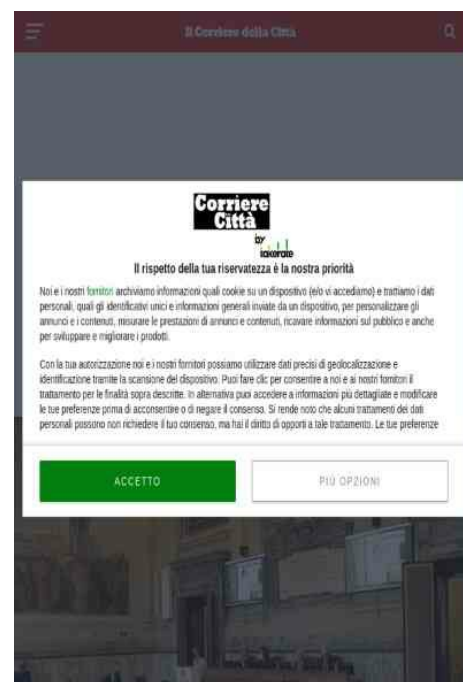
Il Corriere della Città

Corriere Città

by lokorale

Il rispetto della tua riservatezza è la nostra priorità

Noi e i nostri fornitori archiviamo informazioni quali cookie su un dispositivo (e/o vi accediamo) e trattiamo i dati personali, quali gli identificativi unici e informazioni generali inviate da un dispositivo, per personalizzare gli annunci e i contenuti, misurare le prestazioni di annunci e contenuti, ricavare informazioni sul pubblico e anche per sviluppare e migliorare i prodotti.

Con la tua autorizzazione noi e i nostri fornitori possiamo utilizzare dati precisi di geolocalizzazione e identificazione tramite la scansione del dispositivo. Puoi fare clic per consentire a noi e ai nostri fornitori il trattamento per le finalità sopra descritte. In alternativa puoi accedere a informazioni più dettagliate e modificare le tue preferenze prima di acconsentire o di negare il consenso. Si rende noto che alcuni trattamenti dei dati personali possono non richiedere il tuo consenso, ma hai il diritto di opporti a tale trattamento. Le tue preferenze

ACCETTO

PIÙ OPZIONI